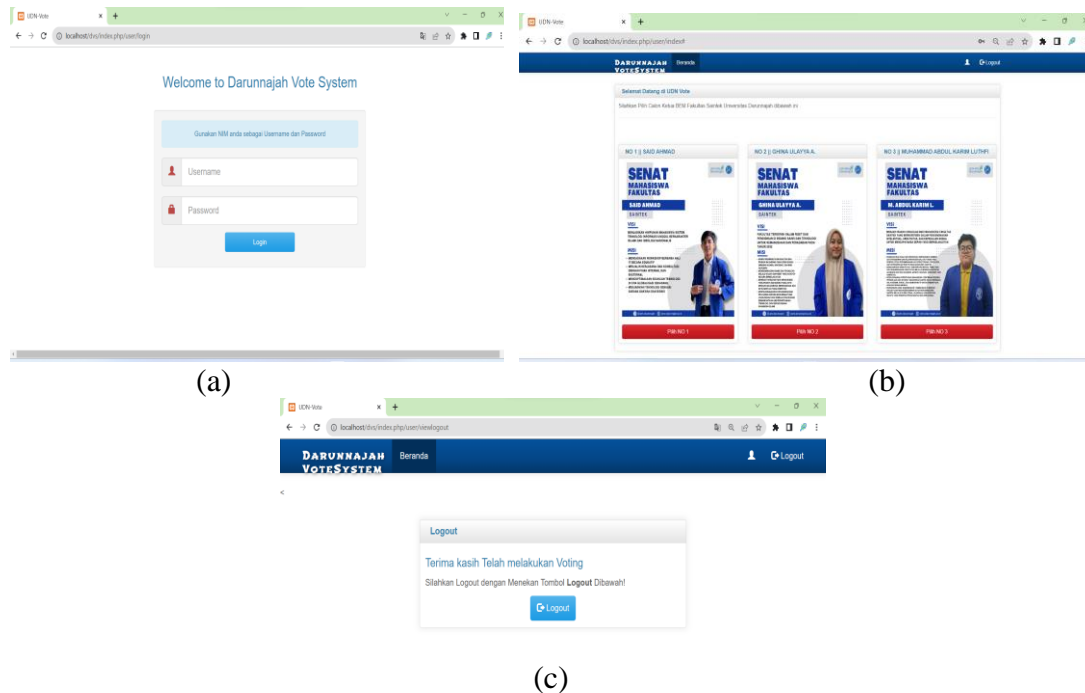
UDN-Vote × +

localhost/dvs/index.php/user/login

Welcome to Darunnajah Vote System

Gunakan NIM anda sebagai Username dan Password

Username

Password

Login

(a)

UDN-Vote × +

localhost/dvs/index.php/user/index#

DARUNNAJAH VOTESYSTEM Beranda

Logout

Selamat Datang di UDN Vote

Silahkan Pilih Calon Ketua BEM Fakultas Sentek Universitas Darunnajah dibawah ini

NO 1 || SAID AHMAD

SENAT MAHASISWA FAKULTAS

SAID AHMAD

SAINTEK

VISI

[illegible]

MISI

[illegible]

Pilih NO 1

NO 2 || GHINA ULAYYA A.

SENAT MAHASISWA FAKULTAS

GHINA ULAYYA A.

SAINTEK

VISI

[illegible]

MISI

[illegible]

Pilih NO 2

NO 3 || MUHAMMAD ABDUL KARIM LUTHFI

SENAT MAHASISWA FAKULTAS

M. ABDUL KARIM L.

SAINTEK

VISI

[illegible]

MISI

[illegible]

Pilih NO 3

(b)

UDN-Vote × +

localhost/dvs/index.php/user/viewlogout

DARUNNAJAH VOTESYSTEM Beranda

Logout

<

Logout

Terima kasih Telah melakukan Voting

Silahkan Logout dengan Menekan Tombol **Logout** Dibawah!

Logout

(c)